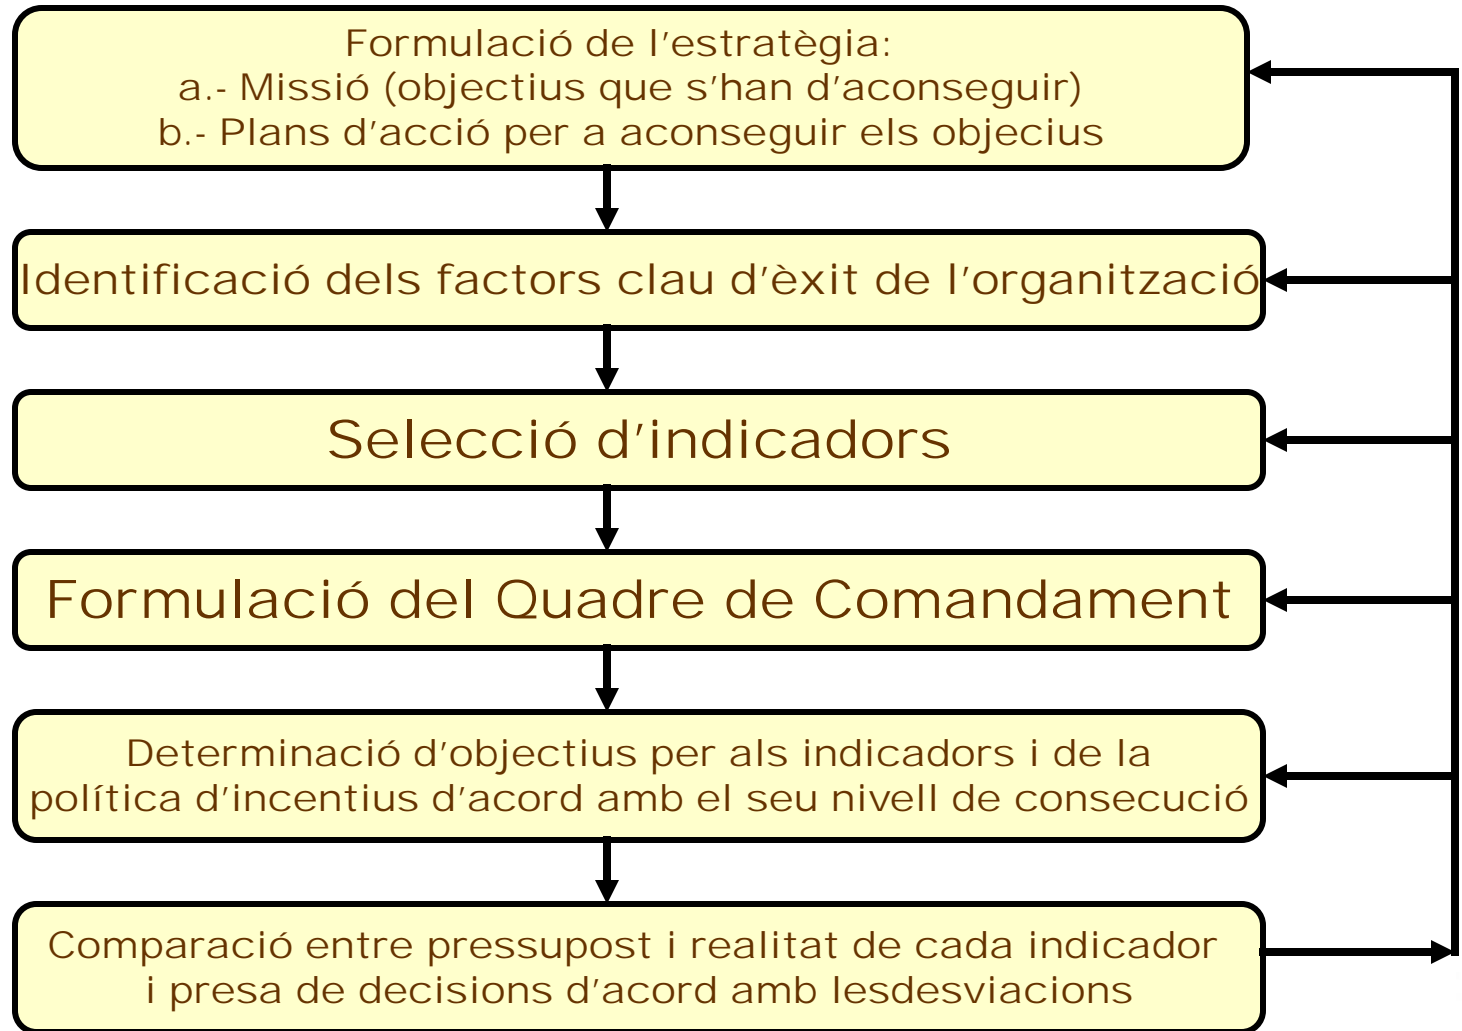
Formulació de l’estratègia:
a.- Missió (objectius que s’han d’aconseguir)
b.- Plans d’acció per a aconseguir els objecius

Identificació dels factors clau d’èxit de l’organització

Selecció d’indicadors

Formulació del Quadre de Comandament

Determinació d’objectius per als indicadors i de la política d’incentius d’acord amb el seu nivell de consecució

Comparació entre pressupost i realitat de cada indicador i presa de decisions d’acord amb lesdesviacions